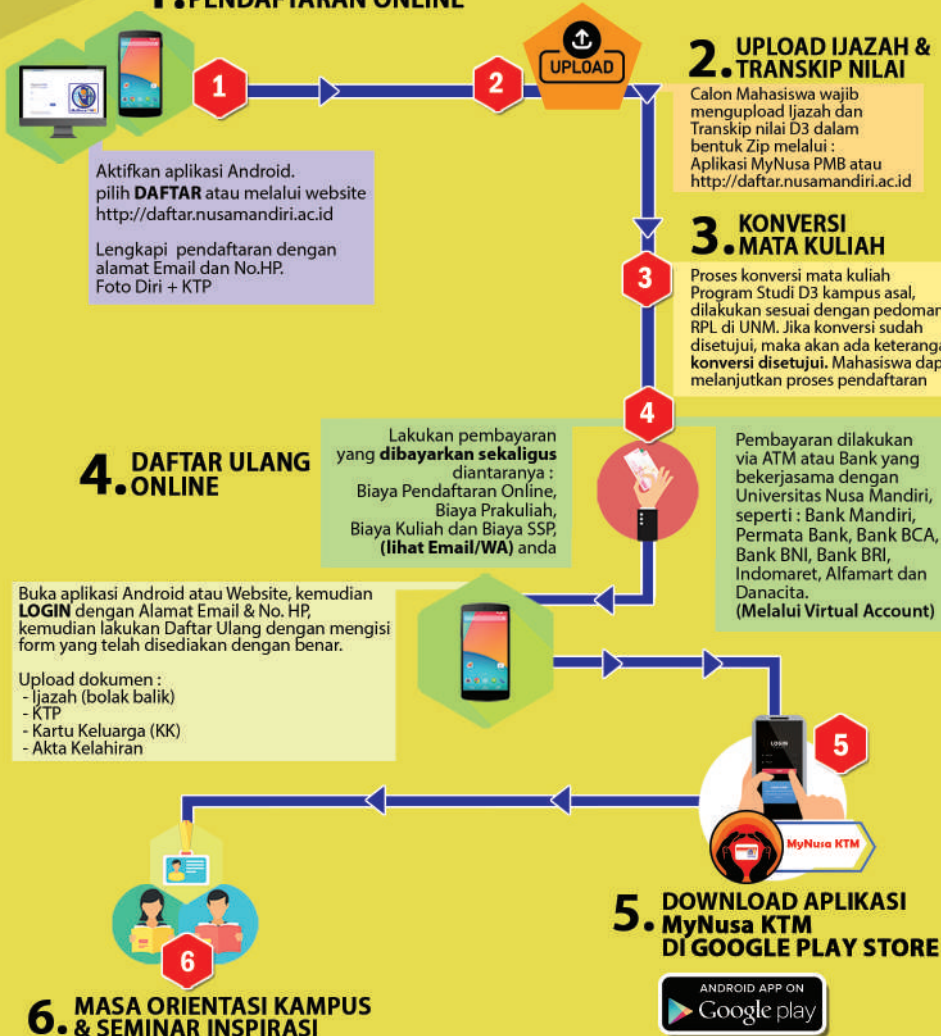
1. PENDAFTARAN ONLINE

1

2

UPLOAD

2. UPLOAD IJAZAH & TRANSKIP NILAI

Calon Mahasiswa wajib mengupload Ijazah dan Transkip nilai D3 dalam bentuk Zip melalui : Aplikasi MyNusa PMB atau http://daftar.nusamandiri.ac.id

Aktifkan aplikasi Android. pilih **DAFTAR** atau melalui website http://daftar.nusamandiri.ac.id

Lengkapi pendaftaran dengan alamat Email dan No.HP. Foto Diri + KTP

3. KONVERSI MATA KULIAH

3

Proses konversi mata kuliah Program Studi D3 kampus asal, dilakukan sesuai dengan pedoman RPL di UNM. Jika konversi sudah disetujui, maka akan ada keterangan **konversi disetujui.** Mahasiswa dapat melanjutkan proses pendaftaran

4

4. DAFTAR ULANG ONLINE

Lakukan pembayaran yang **dibayarkan sekaligus** diantaranya : Biaya Pendaftaran Online, Biaya Prakuliah, Biaya Kuliah dan Biaya SSP, **(lihat Email/WA)** anda

Pembayaran dilakukan via ATM atau Bank yang bekerjasama dengan Universitas Nusa Mandiri, seperti : Bank Mandiri, Permata Bank, Bank BCA, Bank BNI, Bank BRI, Indomaret, Alfamart dan Danacita. **(Melalui Virtual Account)**

Buka aplikasi Android atau Website, kemudian **LOGIN** dengan Alamat Email & No. HP, kemudian lakukan Daftar Ulang dengan mengisi form yang telah disediakan dengan benar.

Upload dokumen :
- Ijazah (bolak balik)
- KTP
- Kartu Keluarga (KK)
- Akta Kelahiran

LOGIN

5

MyNusa KTM

6

5. DOWNLOAD APLIKASI MyNusa KTM DI GOOGLE PLAY STORE

ANDROID APP ON Google play

6. MASA ORIENTASI KAMPUS & SEMINAR INSPIRASI